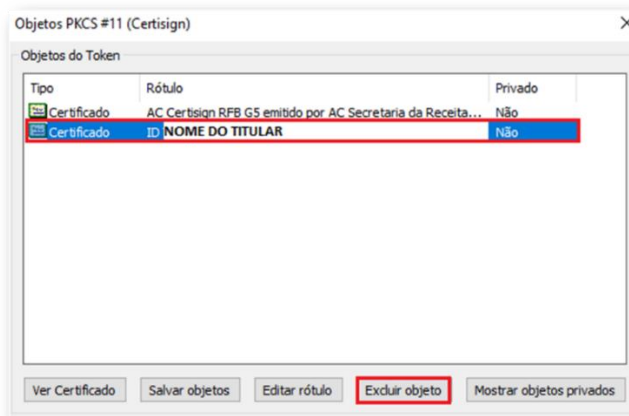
Objetos PKCS #11 (Certisign)

Objetos do Token

| Tipo | Rótulo | Privado |
|---|---|---|
| Certificado | AC Certisign RFB G5 emitido por AC Secretaria da Receita... | Não |
| Certificado | ID NOME DO TITULAR | Não |

Ver Certificado | Salvar objetos | Editar rótulo | Excluir objeto | Mostrar objetos privados